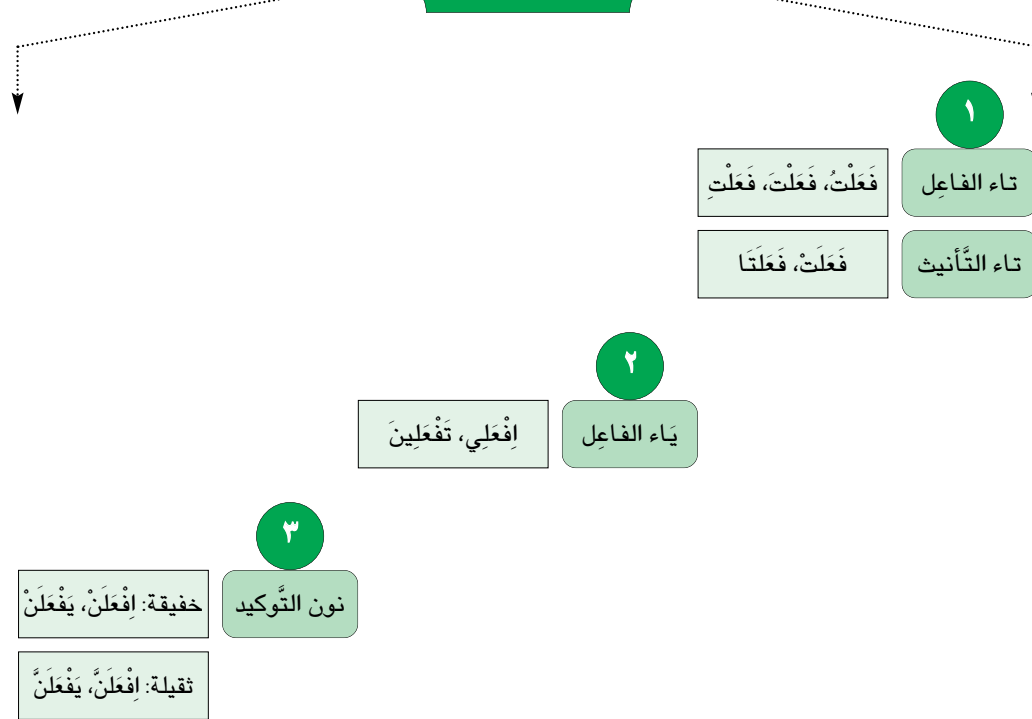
١

تاء الفاعِل

فَعَلْتُ، فَعَلْتَ، فَعَلْتِ

تاء التَّأنيث

فَعَلَتْ، فَعَلَتَا

٢

يَاء الفاعِل

اِفْعَلِي، تَفْعَلِينَ

٣

نون التَّوكيد

خفيقة: اِفْعَلَنْ، يَفْعَلَنْ

ثقيلة: اِفْعَلَنَّ، يَفْعَلَنَّ